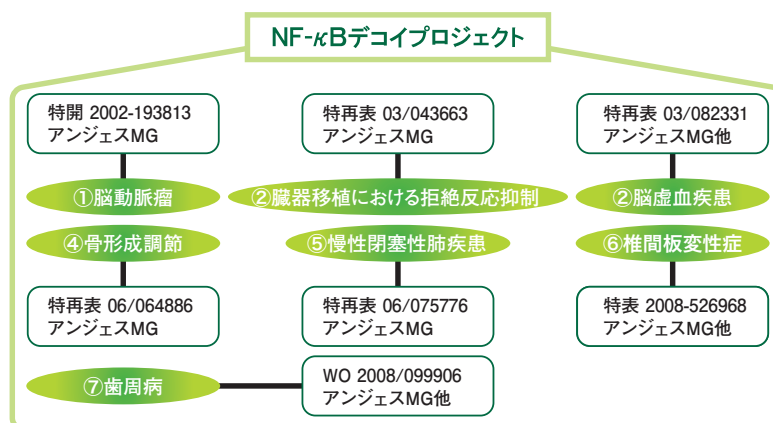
NF-$\kappa$Bデコイプロジェクト

特開 2002-193813
アンジェスMG

特再表 03/043663
アンジェスMG

特再表 03/082331
アンジェスMG他

①脳動脈瘤

②臓器移植における拒絶反応抑制

②脳虚血疾患

④骨形成調節

⑤慢性閉塞性肺疾患

⑥椎間板変性症

特再表 06/064886
アンジェスMG

特再表 06/075776
アンジェスMG

特表 2008-526968
アンジェスMG他

⑦歯周病

WO 2008/099906
アンジェスMG他